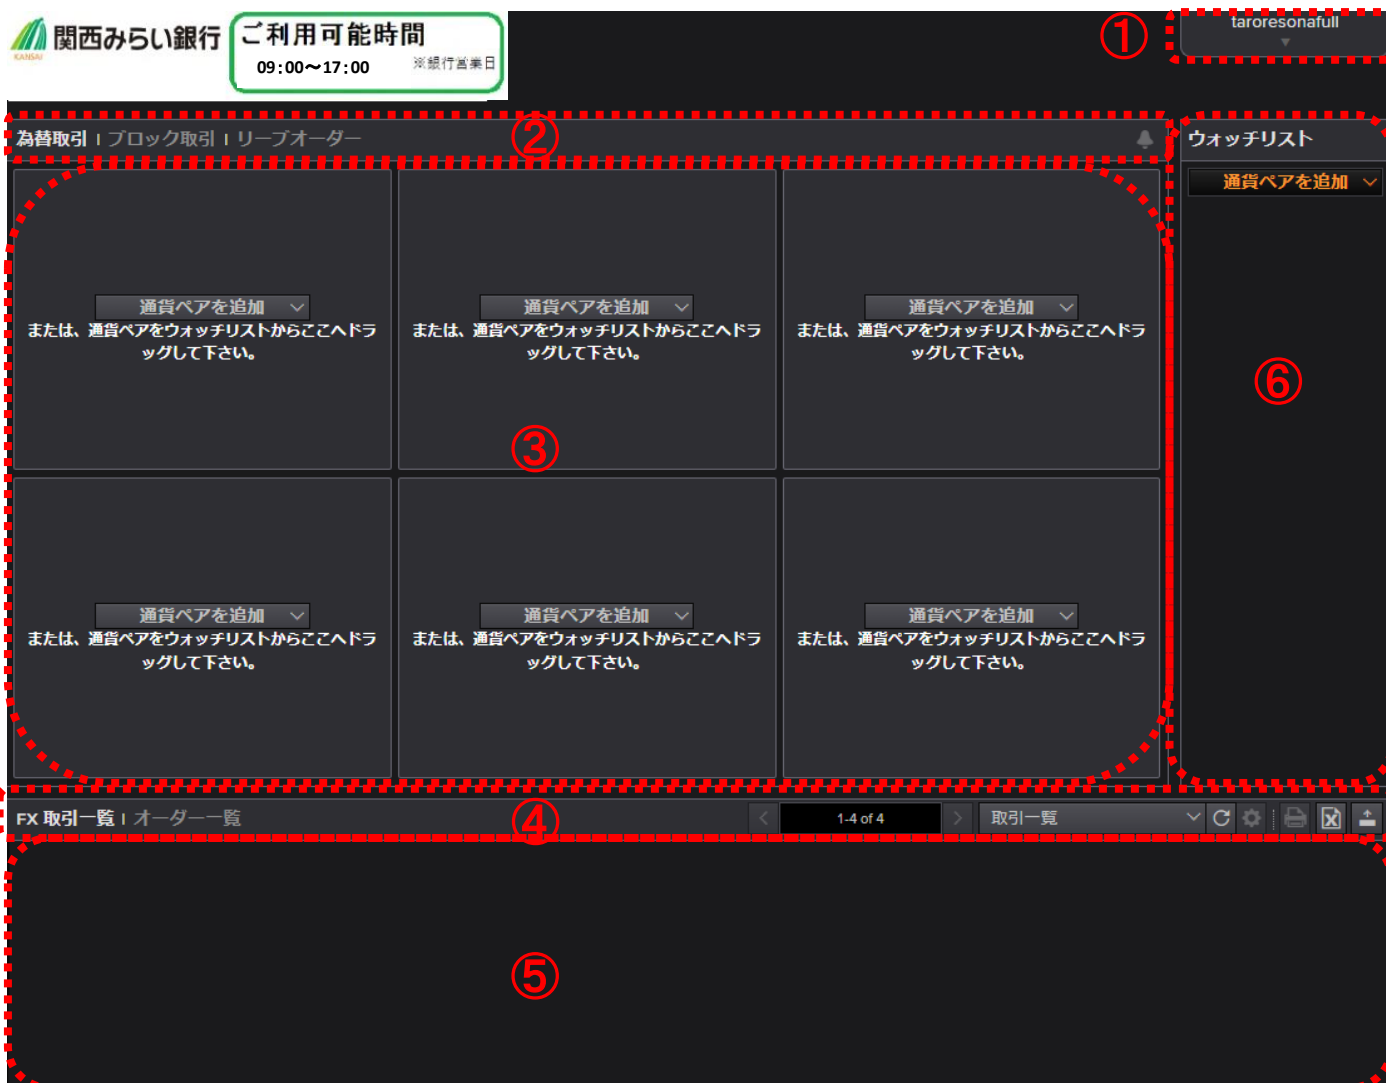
関西みらい銀行
KANSAI

ご利用可能時間
09:00〜17:00 ※銀行営業日

①
taroresonafull

②
為替取引 | ブロック取引 | リーブオーダー

ウォッチリスト
通貨ペアを追加

通貨ペアを追加
または、通貨ペアをウォッチリストからここへドラッグして下さい。

通貨ペアを追加
または、通貨ペアをウォッチリストからここへドラッグして下さい。

通貨ペアを追加
または、通貨ペアをウォッチリストからここへドラッグして下さい。

③

⑥

通貨ペアを追加
または、通貨ペアをウォッチリストからここへドラッグして下さい。

通貨ペアを追加
または、通貨ペアをウォッチリストからここへドラッグして下さい。

通貨ペアを追加
または、通貨ペアをウォッチリストからここへドラッグして下さい。

FX 取引一覧 | オーダー一覧
④
1-4 of 4
取引一覧

⑤